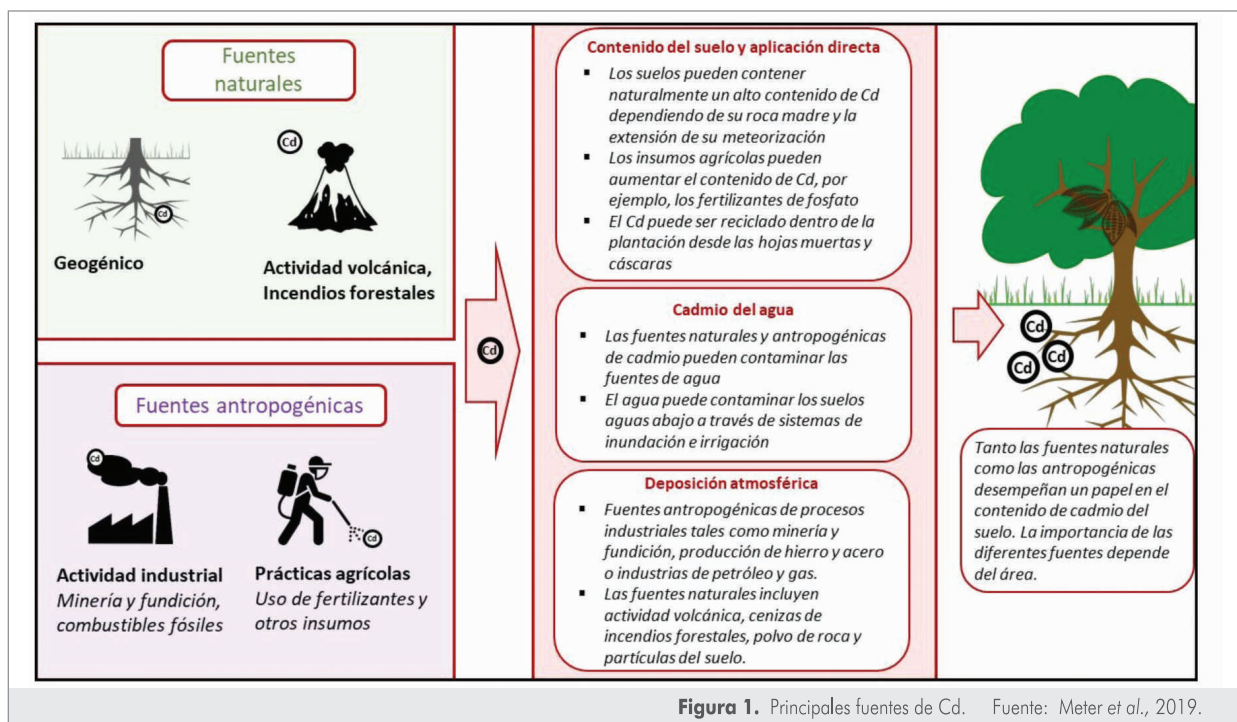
Fuentes naturales

Cd

Cd

Geogénico

Actividad volcánica, Incendios forestales

Fuentes antropogénicas

Cd

Cd

Actividad industrial
*Minería y fundición, combustibles fósiles*

Prácticas agrícolas
*Uso de fertilizantes y otros insumos*

Cd

Contenido del suelo y aplicación directa

- *Los suelos pueden contener naturalmente un alto contenido de Cd dependiendo de su roca madre y la extensión de su meteorización*
- *Los insumos agrícolas pueden aumentar el contenido de Cd, por ejemplo, los fertilizantes de fosfato*
- *El Cd puede ser reciclado dentro de la plantación desde las hojas muertas y cáscaras*

Cadmio del agua

- *Las fuentes naturales y antropogénicas de cadmio pueden contaminar las fuentes de agua*
- *El agua puede contaminar los suelos aguas abajo a través de sistemas de inundación e irrigación*

Deposición atmosférica

- *Fuentes antropogénicas de procesos industriales tales como minería y fundición, producción de hierro y acero o industrias de petróleo y gas.*
- *Las fuentes naturales incluyen actividad volcánica, cenizas de incendios forestales, polvo de roca y partículas del suelo.*

Cd Cd Cd

*Tanto las fuentes naturales como las antropogénicas desempeñan un papel en el contenido de cadmio del suelo. La importancia de las diferentes fuentes depende del área.*

**Figura 1.** Principales fuentes de Cd. Fuente: Meter *et al.*, 2019.